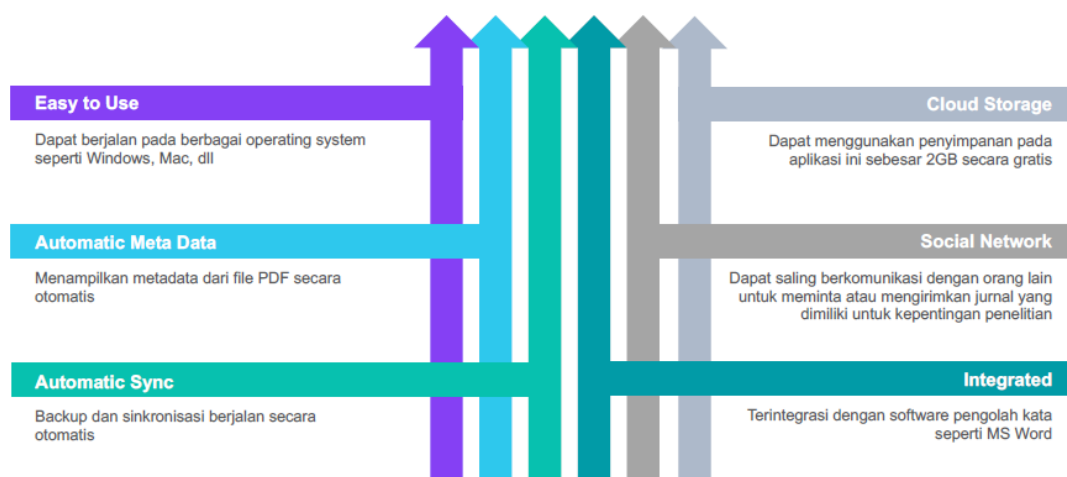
Easy to Use

Dapat berjalan pada berbagai operating system seperti Windows, Mac, dll

Automatic Meta Data

Menampilkan metadata dari file PDF secara otomatis

Automatic Sync

Backup dan sinkronisasi berjalan secara otomatis

Cloud Storage

Dapat menggunakan penyimpanan pada aplikasi ini sebesar 2GB secara gratis

Social Network

Dapat saling berkomunikasi dengan orang lain untuk meminta atau mengirimkan jurnal yang dimiliki untuk kepentingan penelitian

Integrated

Terintegrasi dengan software pengolah kata seperti MS Word